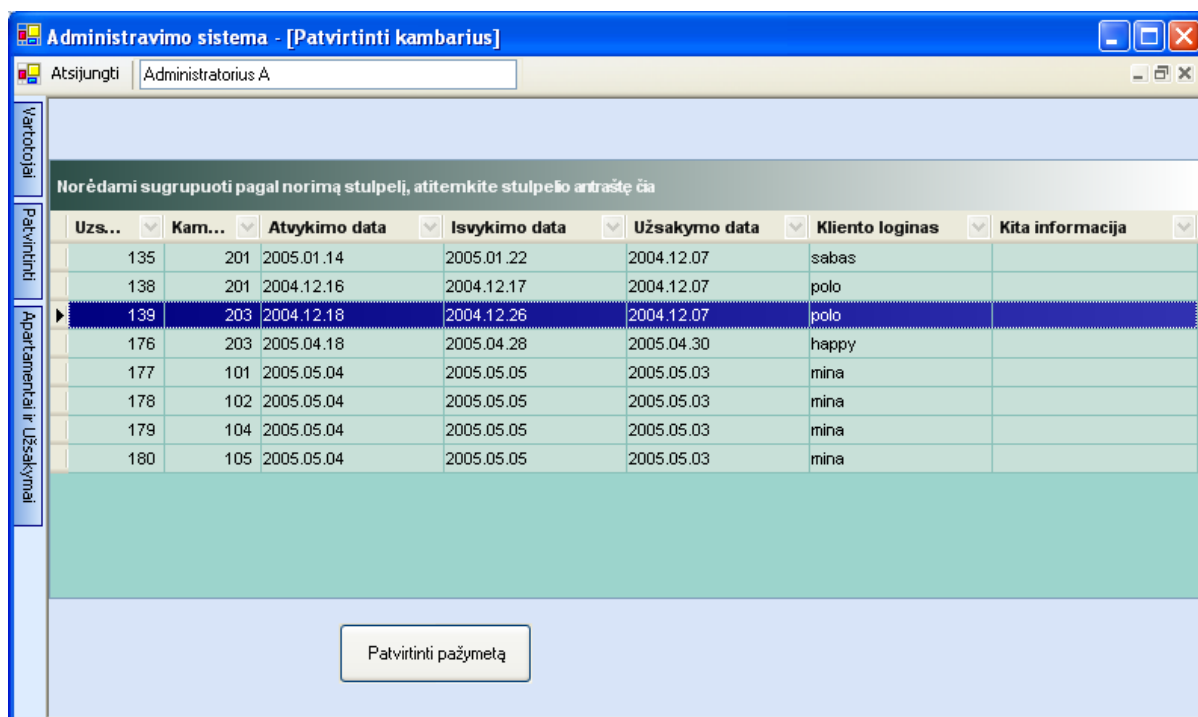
Administravimo sistema - [Patvirtinti kambarius]

Atsijungti | Administratorius A

Vartotojai
Patvirtinti
Apartamentai ir Užsakymai

Norėdami sugrupuoti pagal norimą stulpelį, atitemkite stulpelio antraštę čia

| Uzs... | Kam... | Atvykimo data | Isvykimo data | Užsakymo data | Kliento loginas | Kita informacija |
|---|---|---|---|---|---|---|
| 135 | 201 | 2005.01.14 | 2005.01.22 | 2004.12.07 | sabas | |
| 138 | 201 | 2004.12.16 | 2004.12.17 | 2004.12.07 | polo | |
| 139 | 203 | 2004.12.18 | 2004.12.26 | 2004.12.07 | polo | |
| 176 | 203 | 2005.04.18 | 2005.04.28 | 2005.04.30 | happy | |
| 177 | 101 | 2005.05.04 | 2005.05.05 | 2005.05.03 | mina | |
| 178 | 102 | 2005.05.04 | 2005.05.05 | 2005.05.03 | mina | |
| 179 | 104 | 2005.05.04 | 2005.05.05 | 2005.05.03 | mina | |
| 180 | 105 | 2005.05.04 | 2005.05.05 | 2005.05.03 | mina | |

Patvirtinti pažymetą